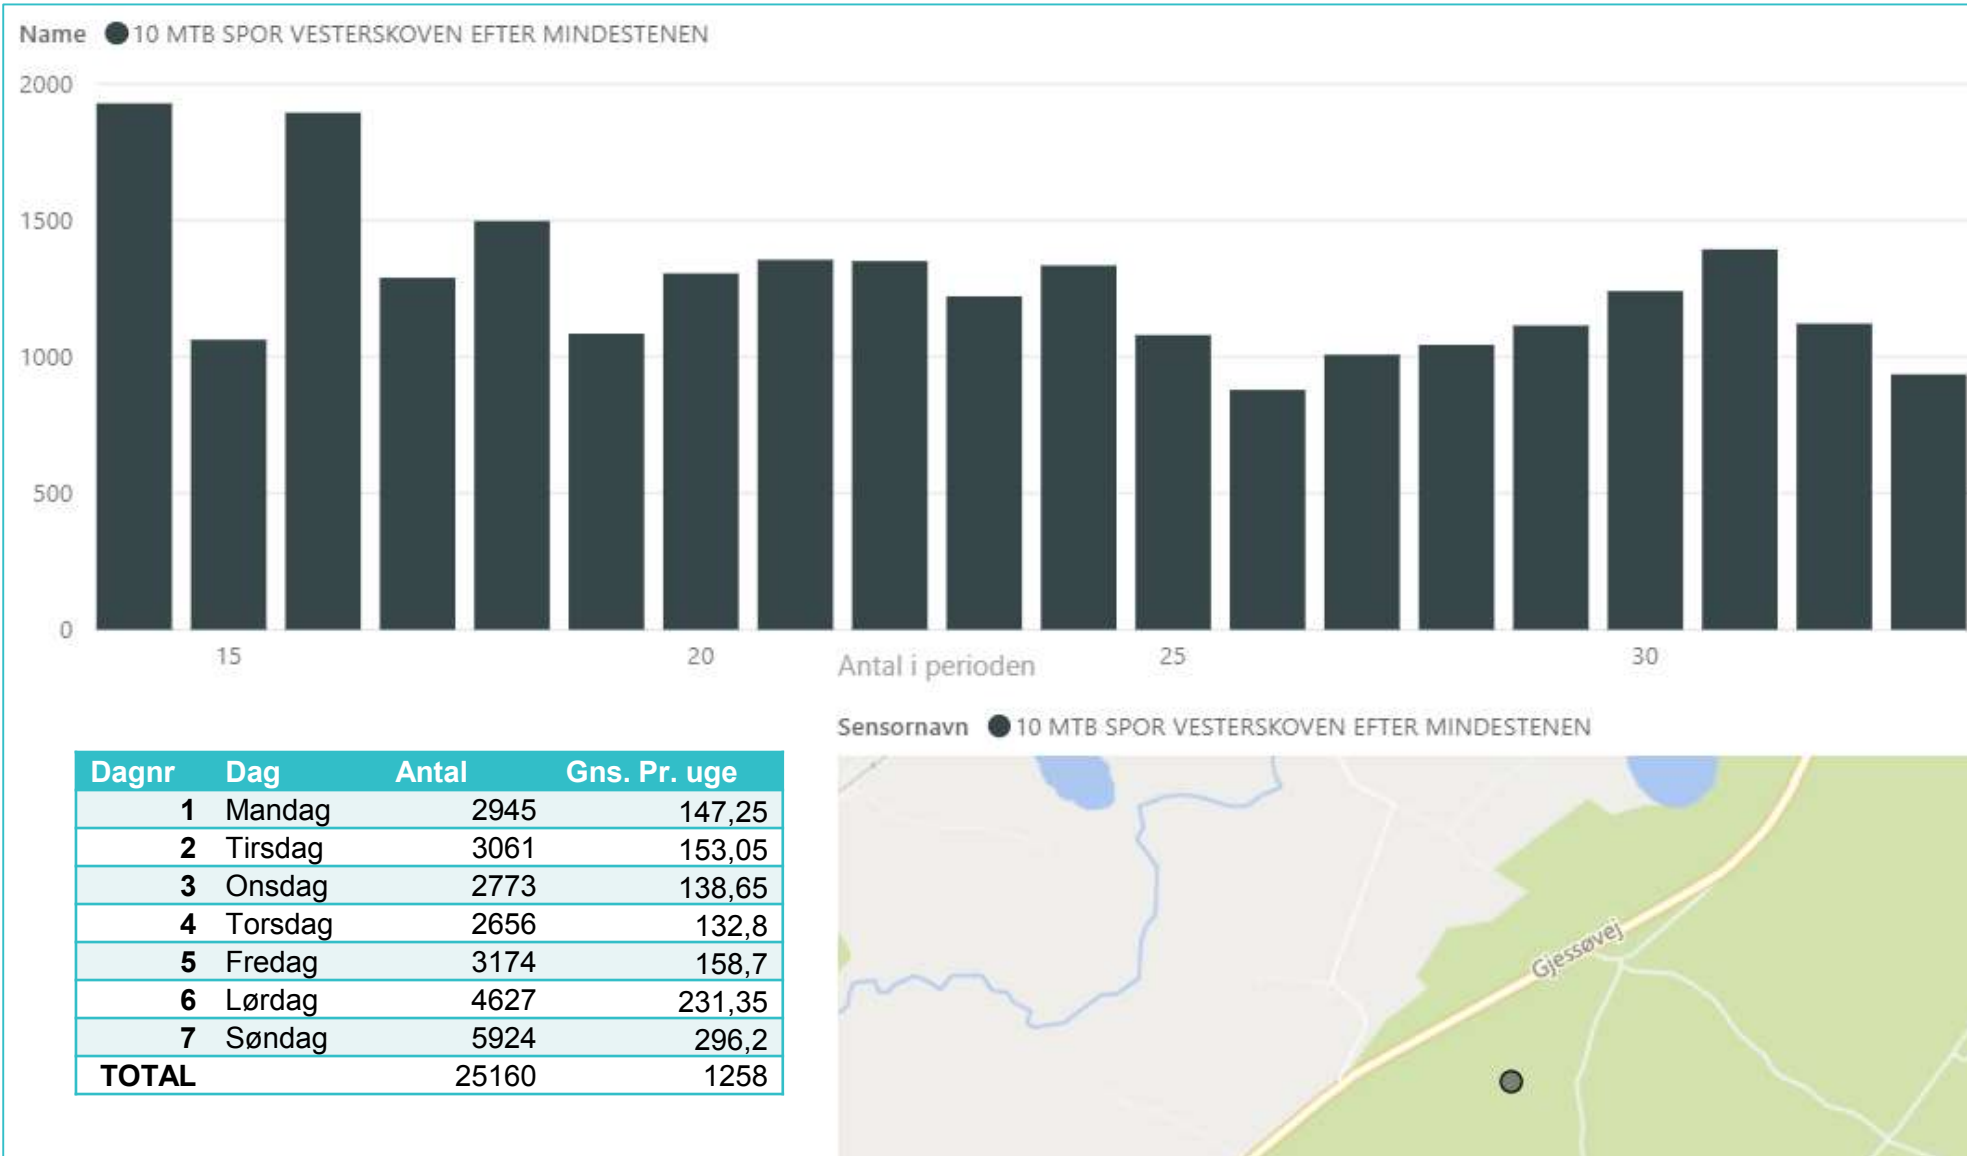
Name 10 MTB SPOR VESTERSKOVEN EFTER MINDESTENEN

2000
1500
1000
500
0

15
20
Antal i perioden
25
30

Sensornavn 10 MTB SPOR VESTERSKOVEN EFTER MINDESTENEN

| Dagnr | Dag | Antal | Gns. Pr. uge |
|---|---|---|---|
| 1 | Mandag | 2945 | 147,25 |
| 2 | Tirsdag | 3061 | 153,05 |
| 3 | Onsdag | 2773 | 138,65 |
| 4 | Torsdag | 2656 | 132,8 |
| 5 | Fredag | 3174 | 158,7 |
| 6 | Lørdag | 4627 | 231,35 |
| 7 | Søndag | 5924 | 296,2 |
| TOTAL | | 25160 | 1258 |

Gjessøvej